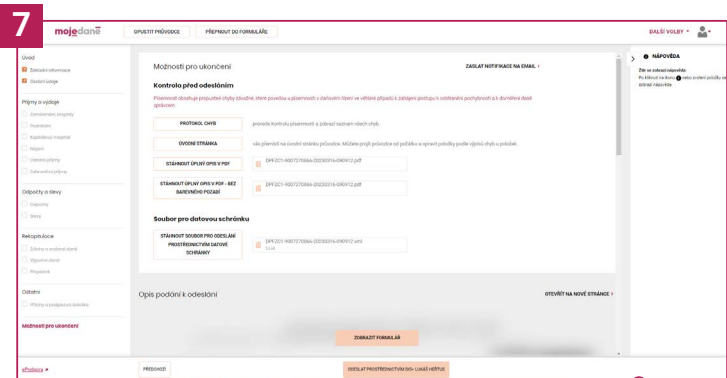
7

mojedaně

SPUSTIT PRŮVODCE

PŘEPNOUT DO FORMULÁŘE

DALŠÍ VOLBY

Úvod

Základní informace

Ostatní údaje

Příjmy a výdaje

Zaměstnání, projekty

Podnikání

Kapitálový majetek

Nájem

Ostatní příjmy

Zahraniční příjmy

Odpočty a slevy

Odpočty

Slevy

Rekapitulace

Základ a snížení daně

Výpočet daně

Přeplatek

Ostatní

Přílohy a podpůrné doklady

Možnosti pro ukončení

Možnosti pro ukončení

ZASLAT NOTIFIKACE NA EMAIL ›

Kontrola před odesláním

Písemnost obsahuje propustné chyby závažné, které povedou k písemnosti v daňovém řízení ve většině případů k zahájení postupu k odstranění pochybností a k dorovnání daně opravení.

PROTOKOL CHYB

provede kontrolu písemnosti a zobrazí seznam všech chyb.

OVODNÍ STRÁNKA

vás přesměruje na úvodní stránku průvodce. Můžete projít průvodce od počátku a opravit položky podle výpisu chyb u položek.

STÁHNOUT ÚPLNÝ OPIS V PDF

DPFDC1-9007270866-20230316-090912.pdf

STÁHNOUT ÚPLNÝ OPIS V PDF - BEZ BAREVNÉHO POZADÍ

DPFDC1-9007270866-20230316-090912.pdf

Soubor pro datovou schránku

STÁHNOUT SOUBOR PRO ODESLÁNÍ PROSTŘEDNICTVÍM DATOVÉ SCHRÁNKY

DPFDC1-9007270866-20230316-090912.xml

Opis podání k odeslání

OTEVŘÍT NA NOVÉ STRÁNCE ›

ZOBRAZIT FORMULÁŘ

NÁPOVĚDA

Zde se zobrazí nápověda.

Po kliknutí na ikonu nebo značení políčka se zobrazí nápověda.

ePodpora

PŘEDCHOZÍ

ODESLAT PROSTŘEDNICTVÍM DIS+ - UKÁŽ HESTUŠ